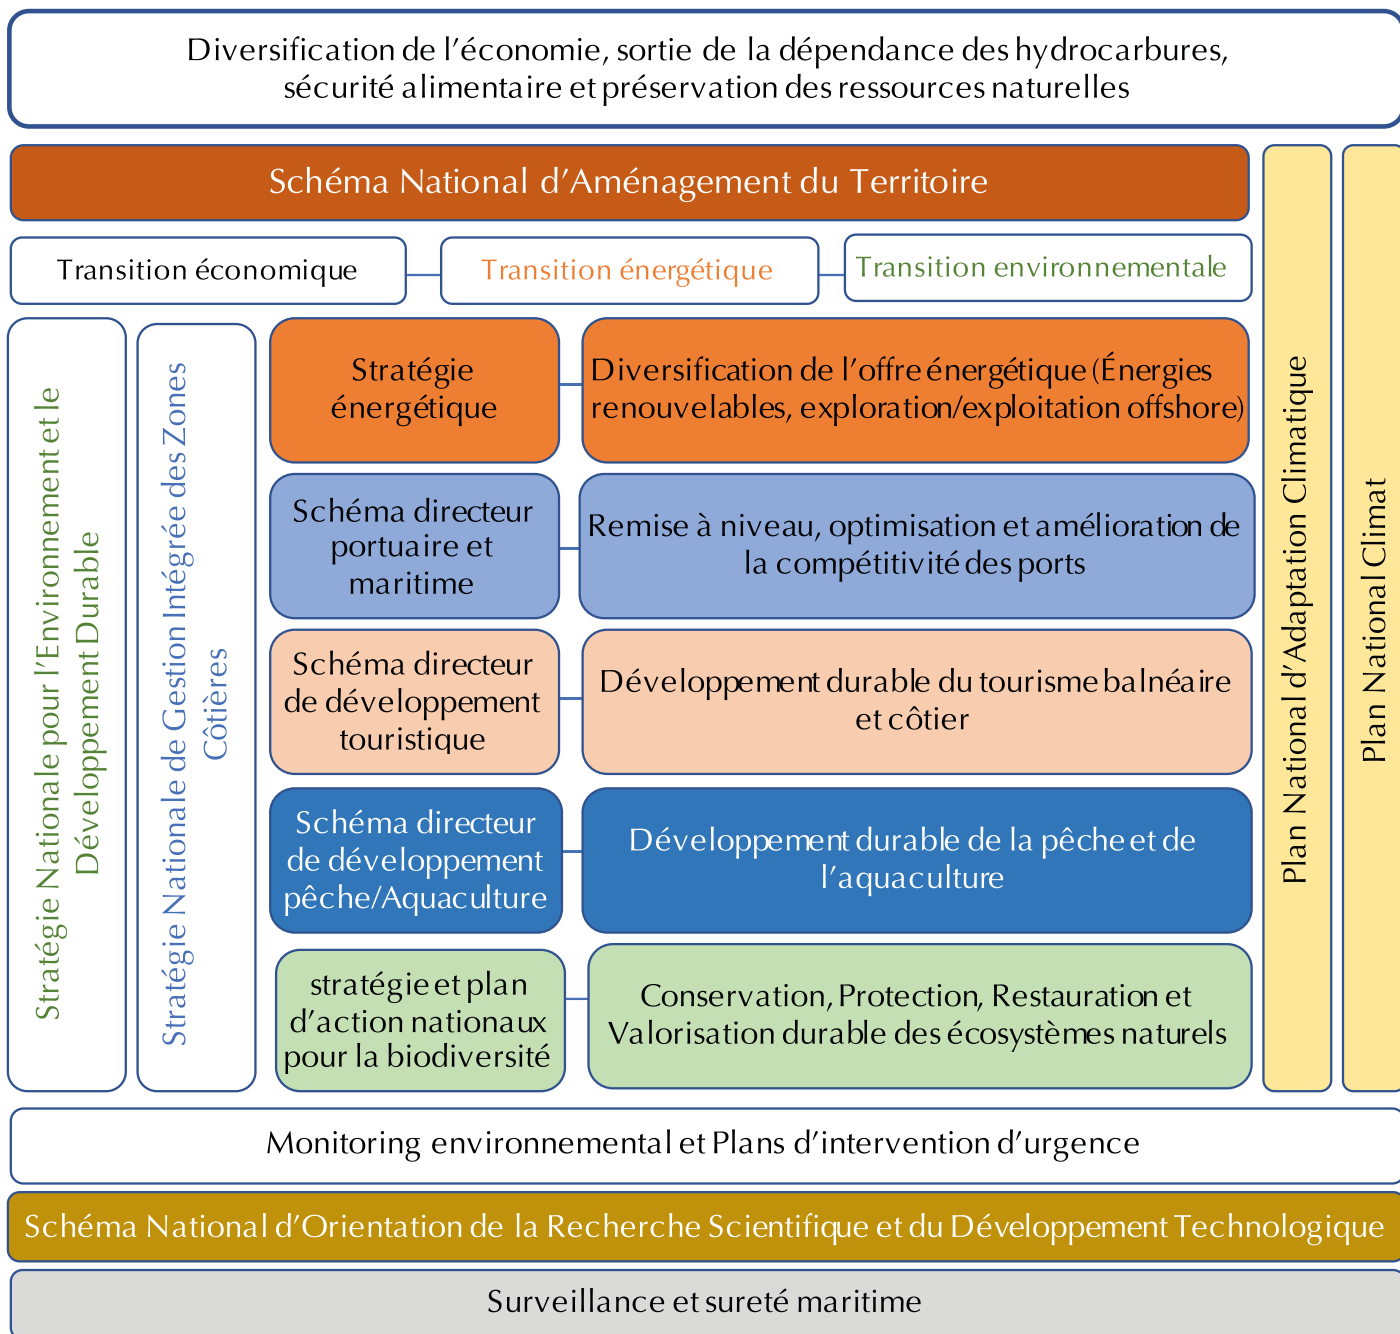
Diversification de l’économie, sortie de la dépendance des hydrocarbures, sécurité alimentaire et préservation des ressources naturelles

Schéma National d’Aménagement du Territoire

Transition économique

Transition énergétique

Transition environnementale

Stratégie Nationale pour l’Environnement et le Développement Durable

Stratégie Nationale de Gestion Intégrée des Zones Côtières

Stratégie énergétique

Diversification de l’offre énergétique (Énergies renouvelables, exploration/exploitation offshore)

Schéma directeur portuaire et maritime

Remise à niveau, optimisation et amélioration de la compétitivité des ports

Schéma directeur de développement touristique

Développement durable du tourisme balnéaire et côtier

Schéma directeur de développement pêche/Aquaculture

Développement durable de la pêche et de l’aquaculture

stratégie et plan d’action nationaux pour la biodiversité

Conservation, Protection, Restauration et Valorisation durable des écosystèmes naturels

Plan National d’Adaptation Climatique

Plan National Climat

Monitoring environnemental et Plans d’intervention d’urgence

Schéma National d’Orientation de la Recherche Scientifique et du Développement Technologique

Surveillance et sureté maritime